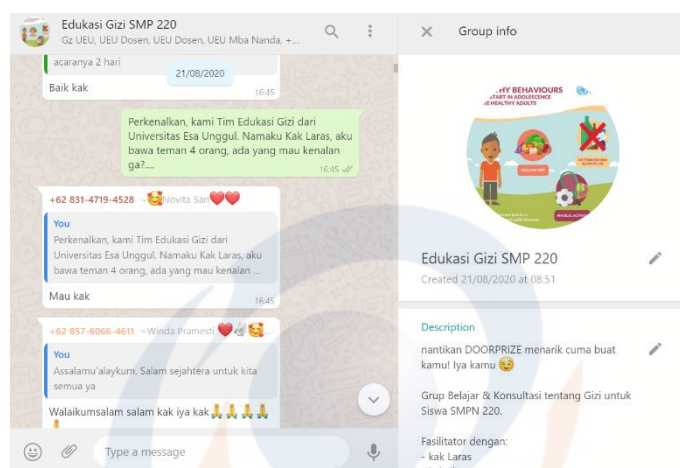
Edukasi Gizi SMP 220
Gz UEU, UEU Dosen, UEU Dosen, UEU Mba Nanda, +...

acaranya 2 hari
21/08/2020
Baik kak
16:45

Perkenalkan, kami Tim Edukasi Gizi dari Universitas Esa Unggul. Namaku Kak Laras, aku bawa teman 4 orang, ada yang mau kenalan ga?....
16:45

+62 831-4719-4528 ~🥰Novita Sari❤️❤️
You
Perkenalkan, kami Tim Edukasi Gizi dari Universitas Esa Unggul. Namaku Kak Laras, aku bawa teman 4 orang, ada yang mau kenalan ...
Mau kak
16:45

+62 857-6066-4611 ~Winda Pramesti ❤️🥀🥰...
You
Assalamu'alaykum. Salam sejahtera untuk kita semua ya
Walaikumsalam salam kak iya kak🙏🙏🙏🙏
🙏

Type a message

Group info

HY BEHAVIOURS
START IN ADOLESCENCE
E HEALTHY ADULTS

Edukasi Gizi SMP 220
Created 21/08/2020 at 08:51

Description
nantikan DOORPRIZE menarik cuma buat kamu! Iya kamu 😉

Grup Belajar & Konsultasi tentang Gizi untuk Siswa SMPN 220.

Fasilitator dengan:
- kak Laras